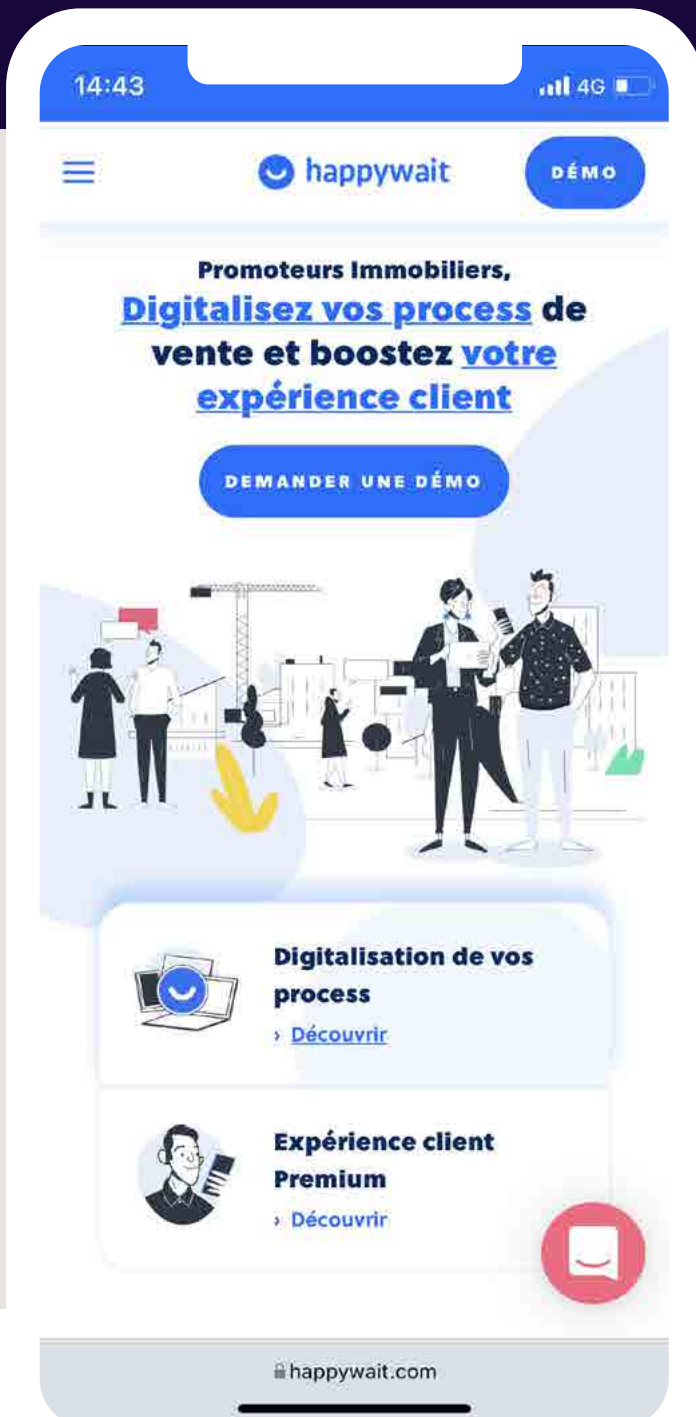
14:43

4G

happywait

DÉMO

Promoteurs Immobiliers,
Digitalisez vos process de vente et boostez votre expérience client

DEMANDER UNE DÉMO

Digitalisation de vos process
› Découvrir

Expérience client Premium
› Découvrir

happywait.com